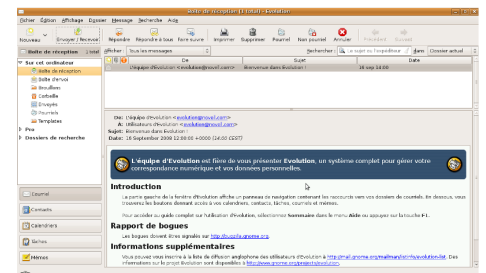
Boîte de réception (1 total) - Evolution

Fichier Édition Affichage Dossier Message Recherche Aide

Nouveau Envoyer / Recevoir Répondre Répondre à tous Faire suivre Imprimer Supprimer Pourriel Non pourriel Annuler Précédent Suivant

Boîte de réception 1 total

Afficher : Tous les messages Rechercher : Le sujet ou l'expéditeur... dans Dossier actuel

Sur cet ordinateur
Boîte de réception
Boîte d'envoi
Brouillons
Corbeille
Envoyés
Pourriels
Templates
Pro
Dossiers de recherche

De Sujet Date
L'équipe d'Evolution <evolution@novell.com> Bienvenue dans Evolution ! 16 sep 18:00

De: L'équipe d'Evolution <evolution@novell.com>
À: Utilisateurs d'Evolution <evolution@novell.com>
Sujet: Bienvenue dans Evolution !
Date: 16 Septembre 2008 12:00:00 +0000 (14:00 CEST)

L'équipe d'Evolution est fière de vous présenter Evolution, un système complet pour gérer votre correspondance numérique et vos données personnelles.

Introduction

La partie gauche de la fenêtre d'Evolution comporte un panneau de navigation contenant les raccourcis vers vos dossiers de courriels. En dessous, vous trouverez les boutons donnant accès à vos calendriers, contacts, tâches, courriels et mémos.

Pour accéder au guide complet sur l'utilisation d'Evolution, sélectionnez Sommaire dans le menu Aide ou appuyez sur la touche F1.

Rapport de bogues

Les bogues doivent être signalés sur http://bugzilla.gnome.org.

Informations supplémentaires

Vous pouvez vous inscrire à la liste de diffusion anglophone des utilisateurs d'Evolution http://mail.gnome.org/mailman/listinfo/evolution-list. Des informations sur le projet Evolution sont disponibles à http://www.gnome.org/projects/evolution.

Courriel
Contacts
Calendriers
Tâches
Mémos